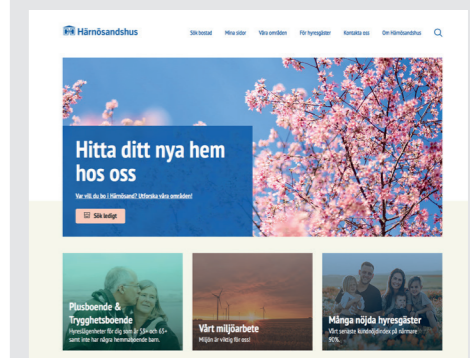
Härnösandshus

Sök bostad Mina sidor Våra områden För hyresgäster Kontakta oss Om Härnösandshus

Hitta ditt nya hem hos oss

Var vill du bo i Härnösand? Utforska våra områden!

Sök ledigt

Plusboende & Trygghetsboende
Hyreslägenheter för dig som är 55+ och 65+ samt inte har några hemmaboende barn.

Vårt miljöarbete
Miljön är viktig för oss!

Många nöjda hyresgäster
Vårt senaste kundnöjdindex på närmare 90%.